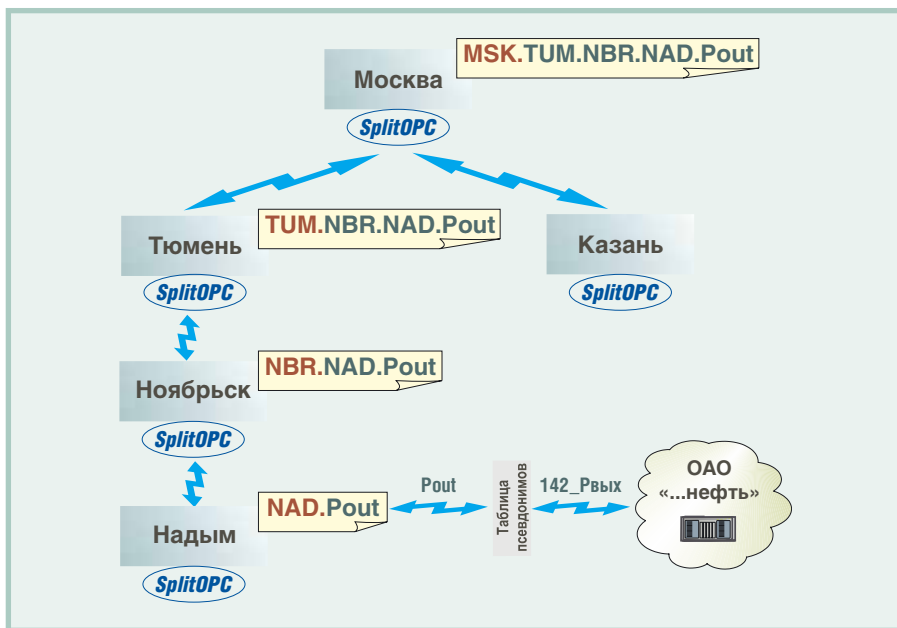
MSK.TUM.NBR.NAD.Pout

Москва

SplitOPC

TUM.NBR.NAD.Pout

Тюмень

SplitOPC

Казань

SplitOPC

NBR.NAD.Pout

Ноябрьск

SplitOPC

NAD.Pout

Надым

SplitOPC

Pout

Таблица псевдонимов

142_Pвых

ОАО «...нефть»